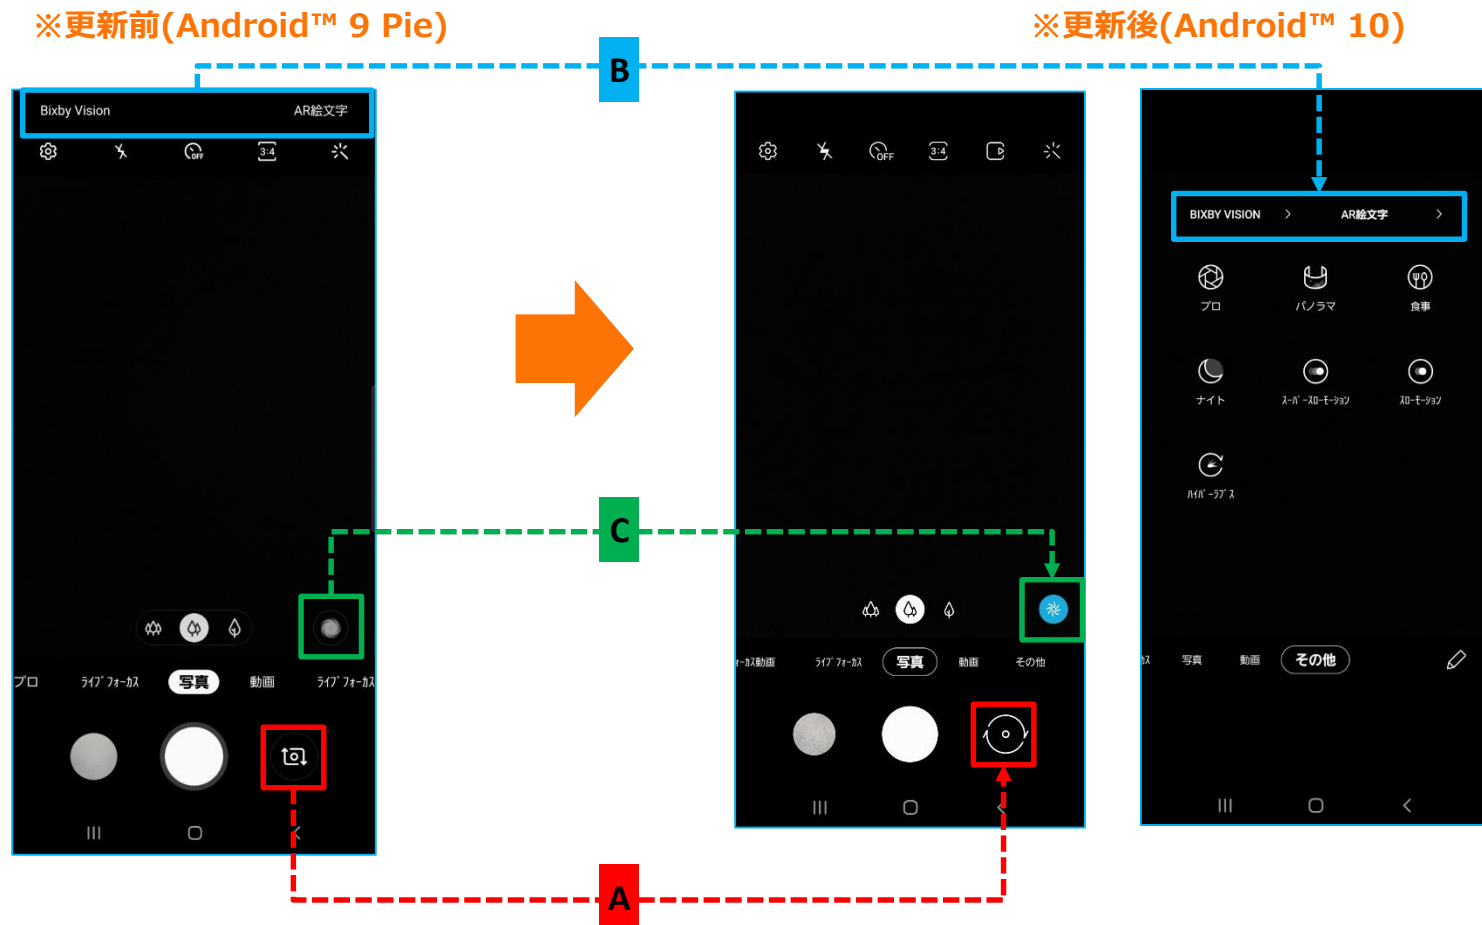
※更新前(Android™ 9 Pie)

※更新後(Android™ 10)

B

Bixby Vision AR絵文字

OFF 3:4

プロ ライブフォーカス 写真 動画 ライブフォーカス

C

A

OFF 3:4

ーカス動画 ライブフォーカス 写真 動画 その他

BIXBY VISION AR絵文字

プロ パノラマ 食事

ナイト スーパースローモーション スローモーション

ハイパーラプス

ス 写真 動画 その他